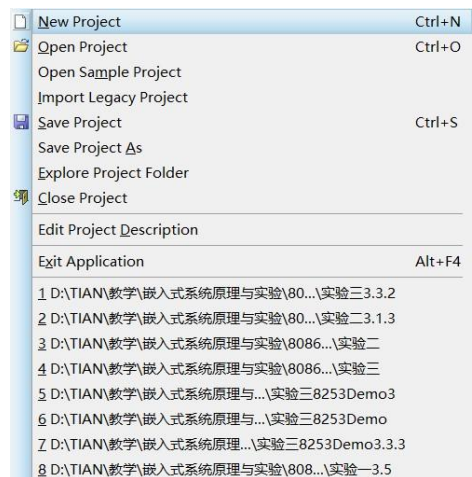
New Project Ctrl+N
Open Project Ctrl+O
Open Sample Project
Import Legacy Project
Save Project Ctrl+S
Save Project As
Explore Project Folder
Close Project
Edit Project Description
Exit Application Alt+F4
1 D:\TIAN\教学\嵌入式系统原理与实验\80...\实验三3.3.2
2 D:\TIAN\教学\嵌入式系统原理与实验\80...\实验二3.1.3
3 D:\TIAN\教学\嵌入式系统原理与实验\8086...\实验二
4 D:\TIAN\教学\嵌入式系统原理与实验\8086...\实验三
5 D:\TIAN\教学\嵌入式系统原理与...\实验三8253Demo3
6 D:\TIAN\教学\嵌入式系统原理与...\实验三8253Demo
7 D:\TIAN\教学\嵌入式系统原理...\实验三8253Demo3.3.3
8 D:\TIAN\教学\嵌入式系统原理与实验\808...\实验一3.5